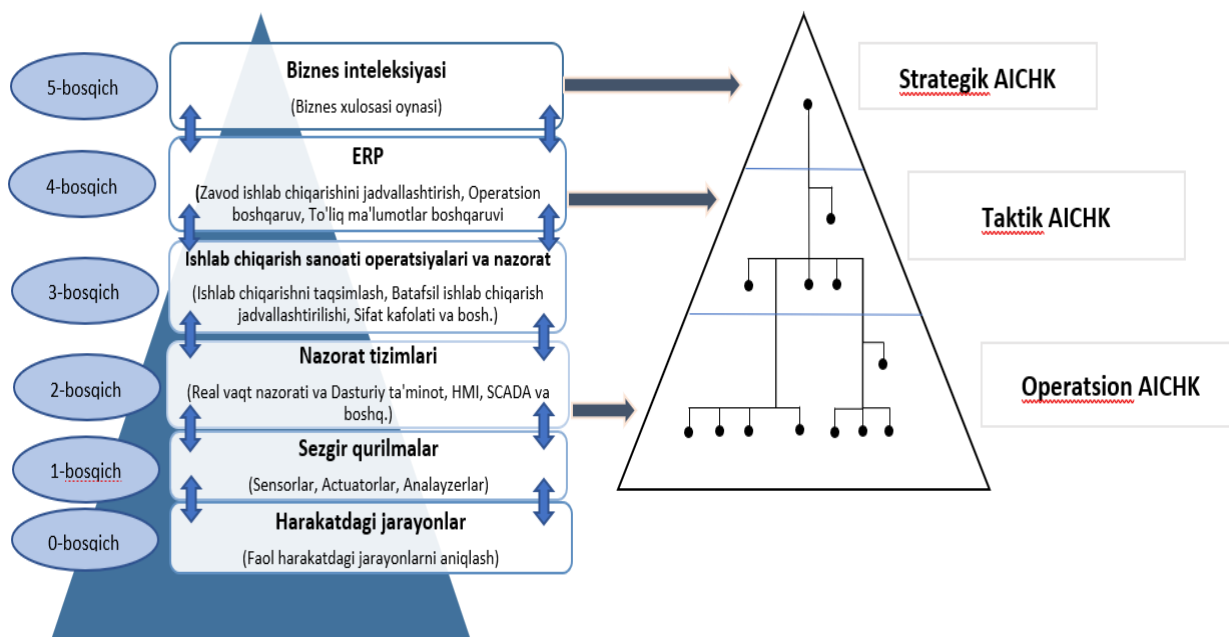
5-bosqich

Biznes inteleksiyasi

(Biznes xulosasi oynasi)

Strategik AICHK

4-bosqich

ERP

(Zavod ishlab chiqarishini jadvallashtirish, Operatsion boshqaruv, To'liq ma'lumotlar boshqaruvi

Taktik AICHK

3-bosqich

Ishlab chiqarish sanoati operatsiyalari va nazorat

(Ishlab chiqarishni taqsimlash, Batafsil ishlab chiqarish jadvallashtirilishi, Sifat kafolati va bosh.)

2-bosqich

Nazorat tizimlari

(Real vaqt nazorati va Dasturiy ta'minot, HMI, SCADA va boshq.)

Operatsion AICHK

1-bosqich

Sezgir qurilmalar

(Sensorlar, Actuatorlar, Analayzerlar)

0-bosqich

Harakatdagi jarayonlar

(Faol harakatdagi jarayonlarni aniqlash)